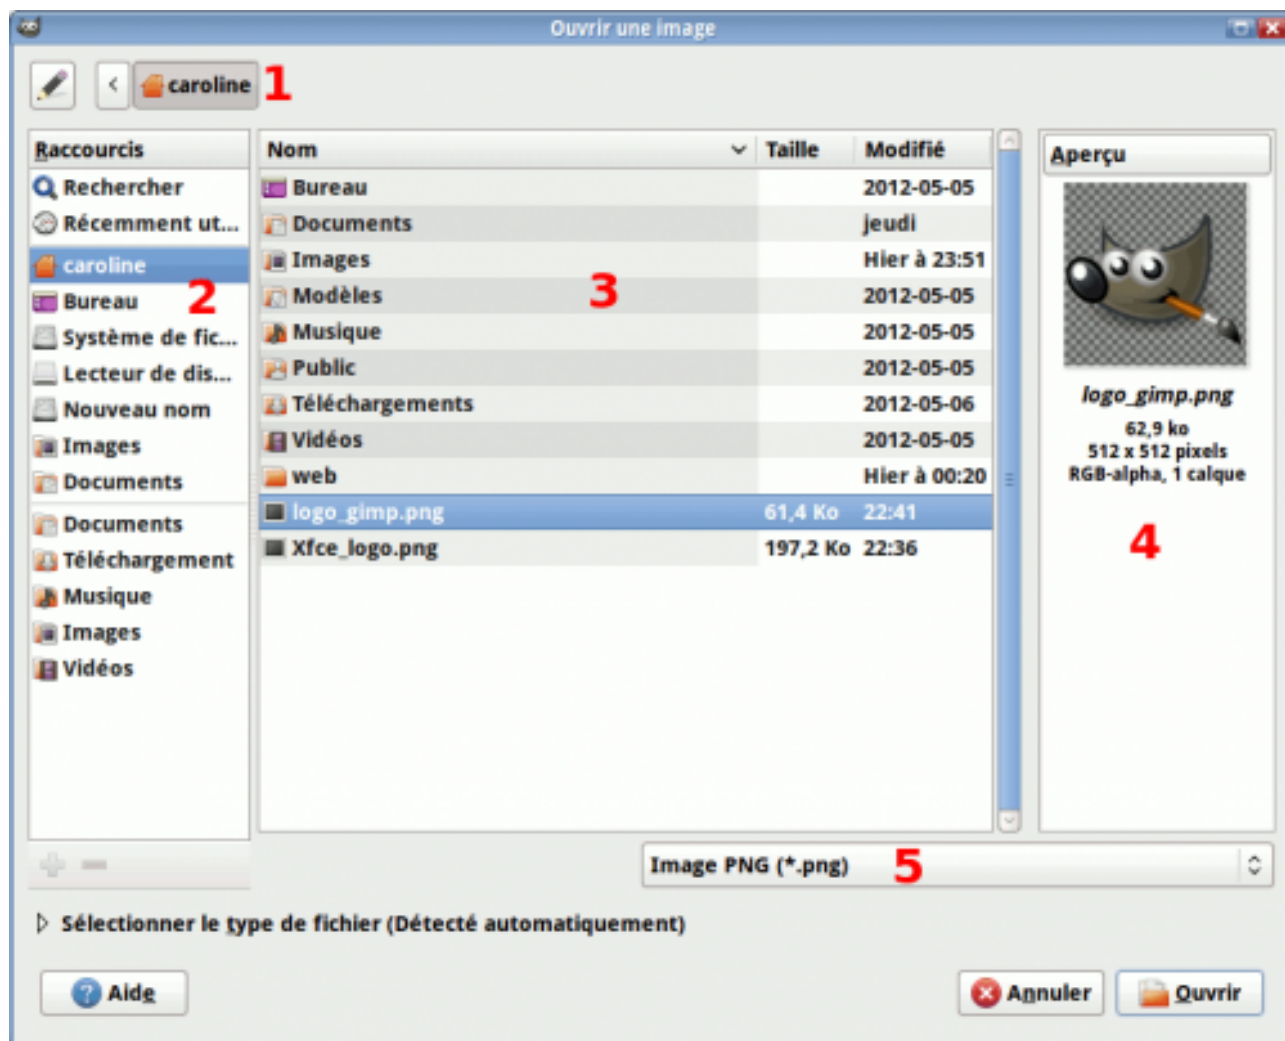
Ouvrir une image

caroline 1

Raccourcis
Rechercher
Récemment ut...
caroline
Bureau
Système de fic...
Lecteur de dis...
Nouveau nom
Images
Documents
Documents
Téléchargement
Musique
Images
Vidéos

2

| Nom | Taille | Modifié |
|---|---|---|
| Bureau | | 2012-05-05 |
| Documents | | jeudi |
| Images | | Hier à 23:51 |
| Modèles | | 2012-05-05 |
| Musique | | 2012-05-05 |
| Public | | 2012-05-05 |
| Téléchargements | | 2012-05-06 |
| Vidéos | | 2012-05-05 |
| web | | Hier à 00:20 |
| logo_gimp.png | 61,4 Ko | 22:41 |
| Xfce_logo.png | 197,2 Ko | 22:36 |

3

Aperçu
logo_gimp.png
62,9 ko
512 x 512 pixels
RGB-alpha, 1 calque

4

Image PNG (*.png) 5

Sélectionner le type de fichier (Détecté automatiquement)

Aide
Annuler
Ouvrir